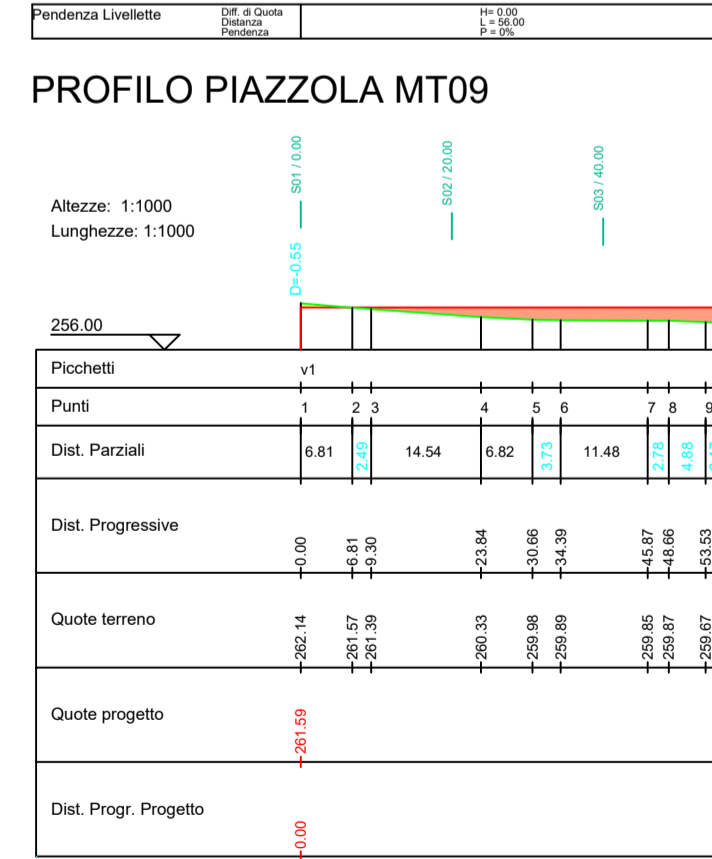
| Pendenza Livellette | Diff. di Quota Distanza Pendenza | H= 0.00 L = 56.00 P = 0% |
|---|---|---|

PROFILO PIAZZOLA MT09

S01 / 0.00

S02 / 20.00

S03 / 40.00

Altezze: 1:1000
Lunghezze: 1:1000

D=-0.55

256.00

Picchetti: v1

Punti: 1, 2, 3, 4, 5, 6, 7, 8, 9

Dist. Parziali: 6.81, 2.49, 14.54, 6.82, 3.73, 11.48, 2.78, 4.88

Dist. Progressive: 0.00, 6.81, 9.30, 23.84, 30.66, 34.39, 45.87, 48.66, 53.53

Quote terreno: 262.14, 261.57, 261.39, 260.33, 259.98, 259.89, 259.85, 259.87, 259.67

Quote progetto: 261.59

Dist. Progr. Progetto: 0.00